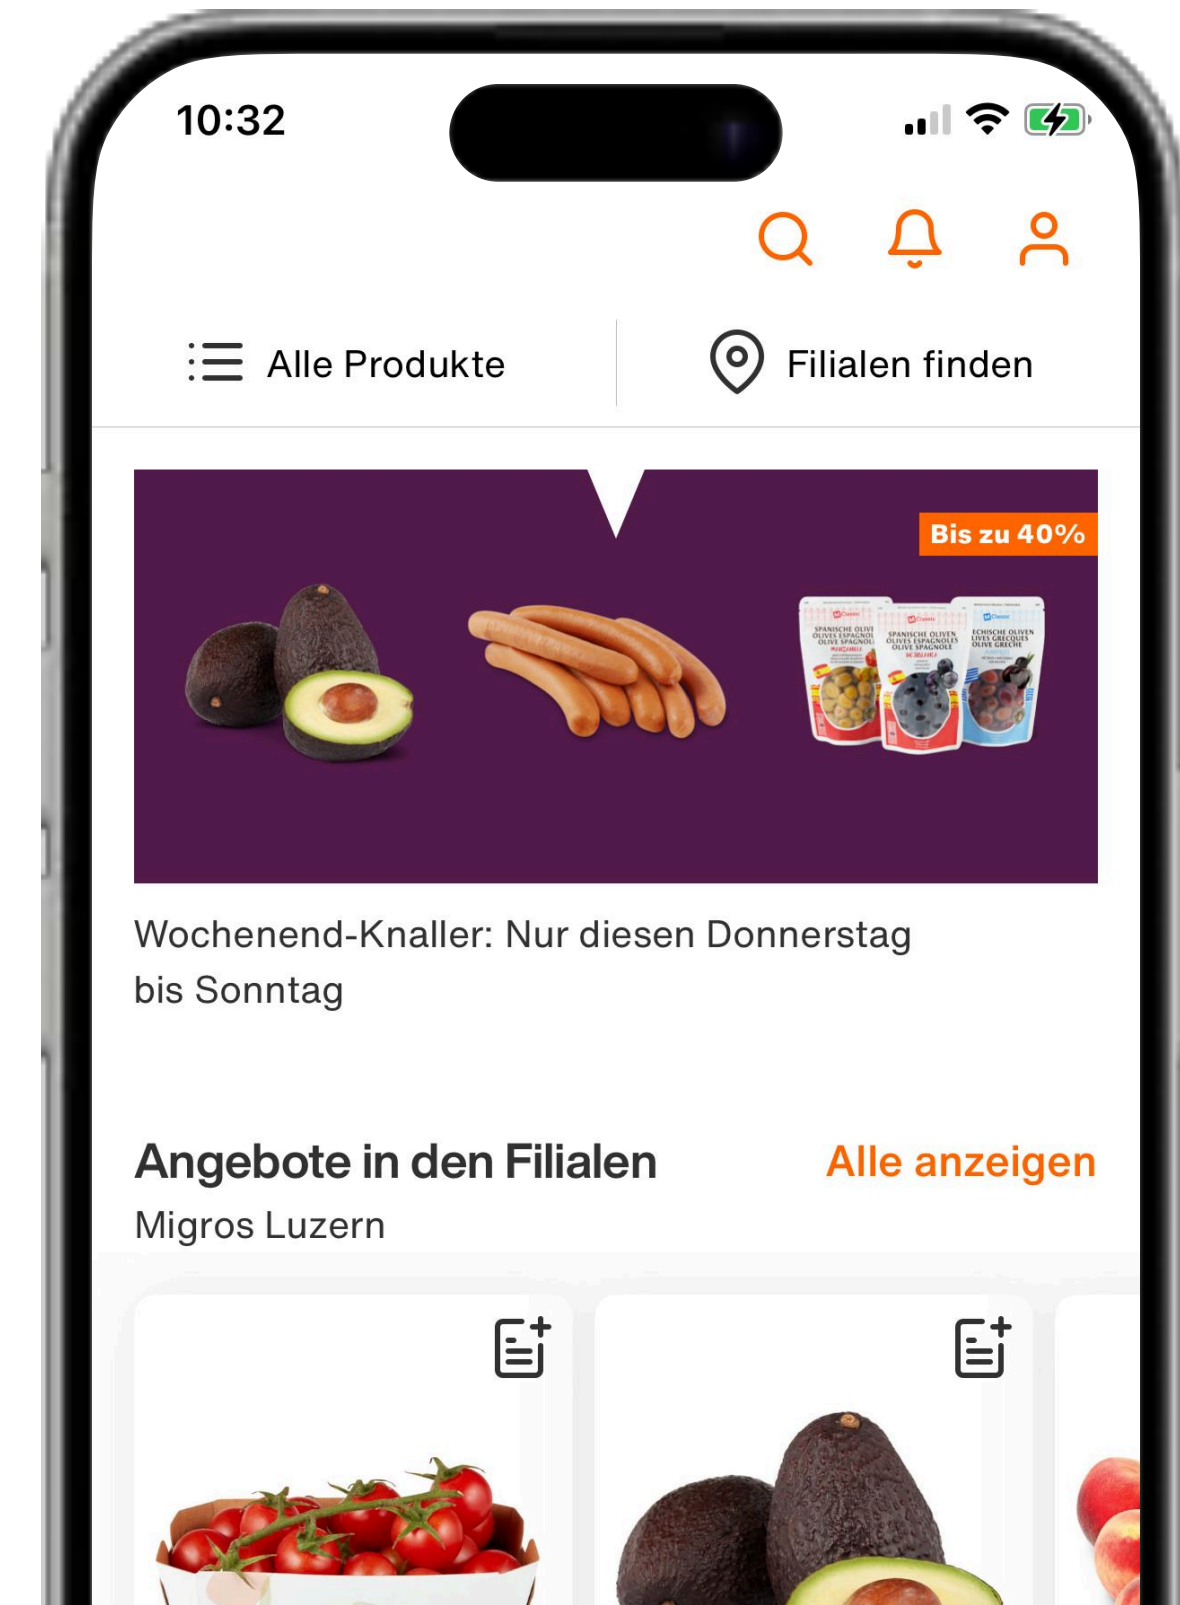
10:32

Alle Produkte

Filialen finden

Bis zu 40%

SPANISCHE OLIVEN OLIVES ESPAGNOLES OLIVE SPAGNOLE

SPANISCHE OLIVEN OLIVES ESPAGNOLES OLIVE SPAGNOLE

GRIECHISCHE OLIVEN OLIVES GRECQUES OLIVE GRECHE

Wochenend-Knaller: Nur diesen Donnerstag bis Sonntag

Angebote in den Filialen

Alle anzeigen

Migros Luzern